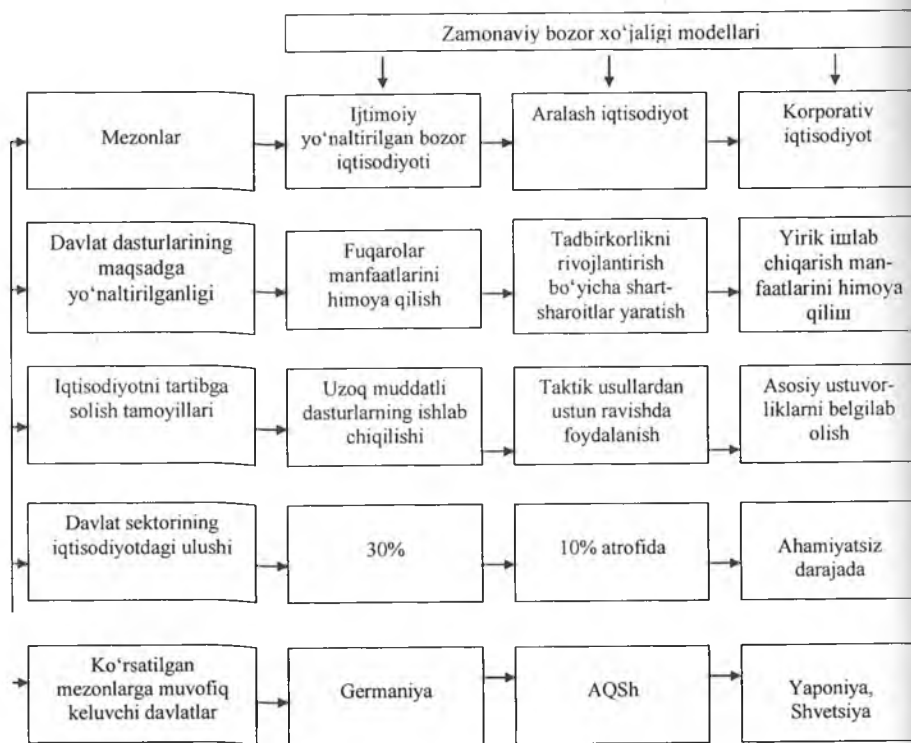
Zamonaviy bozor xo'jaligi modellari

| Mezonlar | Ijtimoiy yo'naltirilgan bozor iqtisodiyoti | Aralash iqtisodiyot | Korporativ iqtisodiyot |
|---|---|---|---|
| Davlat dasturlarining maqsadga yo'naltirilganligi | Fuqarolar manfaatlarini himoya qilish | Tadbirkorlikni rivojlantirish bo'yicha shart-sharoitlar yaratish | Yirik ishlab chiqarish manfaatlarini himoya qilish |
| Iqtisodiyotni tartibga solish tamoyillari | Uzoq muddatli dasturlarning ishlab chiqilishi | Taktik usullardan ustun ravishda foydalanish | Asosiy ustuvorliklarni belgilab olish |
| Davlat sektorining iqtisodiyotdagi ulushi | 30% | 10% atrofida | Ahamiyatsiz darajada |
| Ko'rsatilgan mezonlarga muvofiq keluvchi davlatlar | Germaniya | AQSh | Yaponiya, Shvetsiya |